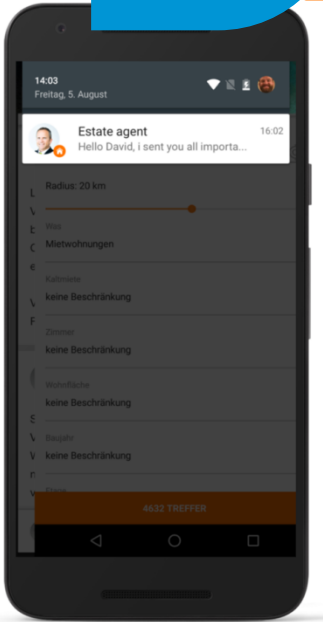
14:03
Freitag, 5. August

Estate agent
16:02
Hello David, i sent you all importa...

Radius: 20 km

Was
Mietwohnungen

Kaltmiete
keine Beschränkung

Zimmer
keine Beschränkung

Wohnfläche
keine Beschränkung

Baujahr
keine Beschränkung

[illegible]

4632 TREFFER